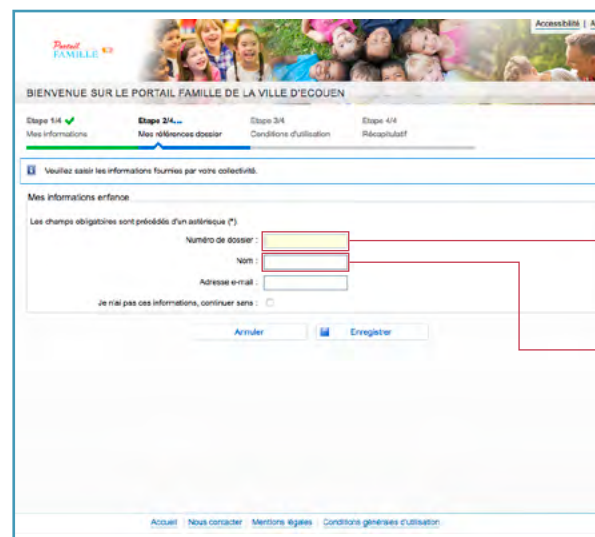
Accessibilité | A

Portail FAMILLE

BIENVENUE SUR LE PORTAIL FAMILLE DE LA VILLE D'ECOUEN

Etape 1/4 ✔
Mes informations

Etape 2/4...
Mes références dossier

Etape 3/4
Conditions d'utilisation

Etape 4/4
Récapitulatif

Veuillez saisir les informations fournies par votre collectivité.

Mes informations enfance

Les champs obligatoires sont précédés d'un astérisque (*)

Numéro de dossier :

Nom :

Adresse e-mail :

Je n'ai pas ces informations, continuer sans :

Annuler

Enregistrer

Accueil | Nous contacter | Mentions légales | Conditions générales d'utilisation